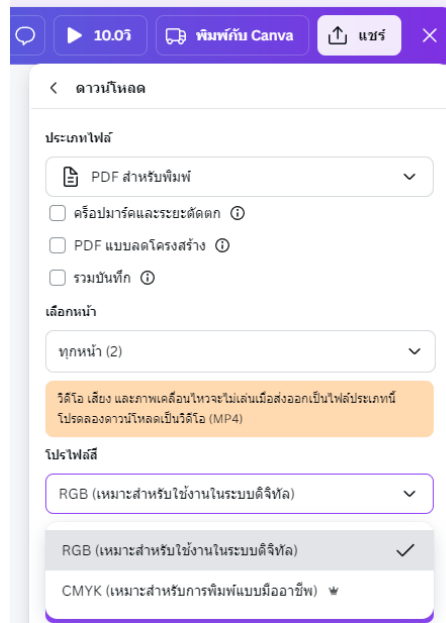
10.0วิ
พิมพ์กับ Canva
แชร์

ดาวน์โหลด

ประเภทไฟล์
PDF สำหรับพิมพ์
ครอปมาร์คและระยะตัดตก
PDF แบบลดโครงสร้าง
รวมบันทึก

เลือกหน้า
ทุกหน้า (2)

วิดีโอ เสียง และภาพเคลื่อนไหวจะไม่เล่นเมื่อส่งออกเป็นไฟล์ประเภทนี้ โปรดลองดาวน์โหลดเป็นวิดีโอ (MP4)

โปรไฟล์สี
RGB (เหมาะสำหรับใช้งานในระบบดิจิทัล)

RGB (เหมาะสำหรับใช้งานในระบบดิจิทัล)
CMYK (เหมาะสำหรับการพิมพ์แบบมืออาชีพ)